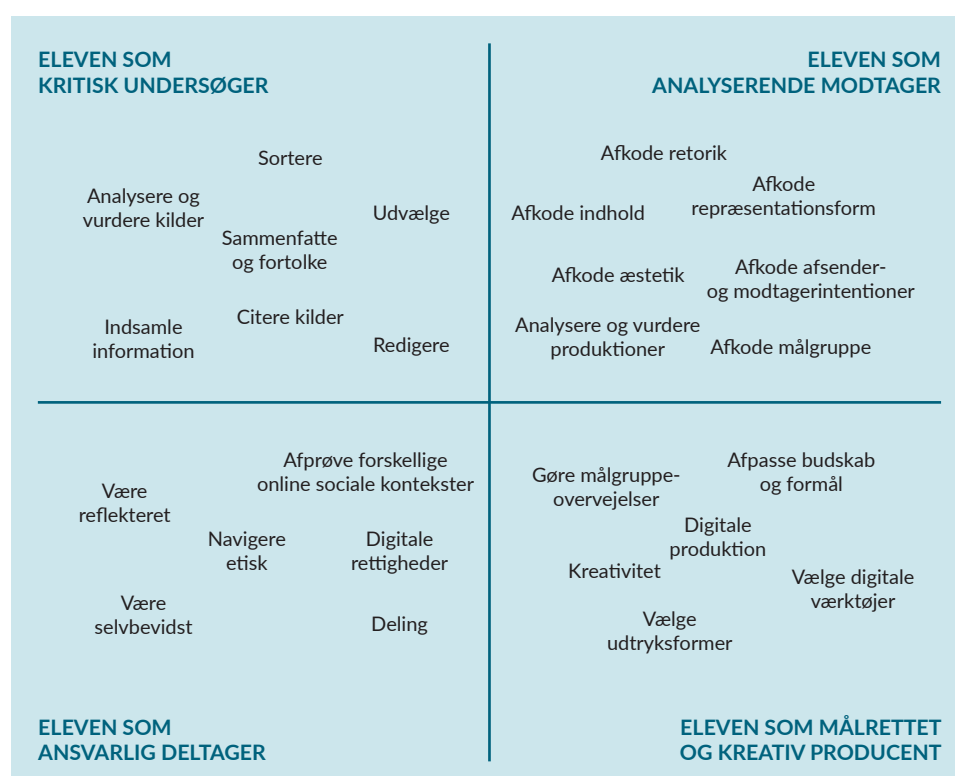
ELEVEN SOM KRITISK UNDERSØGER

Sortere

Analysere og vurdere kilder

Udvælge

Sammenfatte og fortolke

Indsamle information

Citere kilder

Redigere

ELEVEN SOM ANALYSERENDE MODTAGER

Afkode retorik

Afkode repræsentationsform

Afkode indhold

Afkode æstetik

Afkode afsender- og modtagerintentioner

Analysere og vurdere produktioner

Afkode målgruppe

Være reflekteret

Afprøve forskellige online sociale kontekster

Navigere etisk

Digitale rettigheder

Være selvbevidst

Deling

ELEVEN SOM ANSVARLIG DELTAGER

Gøre målgruppe-overvejelser

Afpasse budskab og formål

Digitale produktion

Kreativitet

Vælge digitale værktøjer

Vælge udtryksformer

ELEVEN SOM MÅLRETTET OG KREATIV PRODUCENT